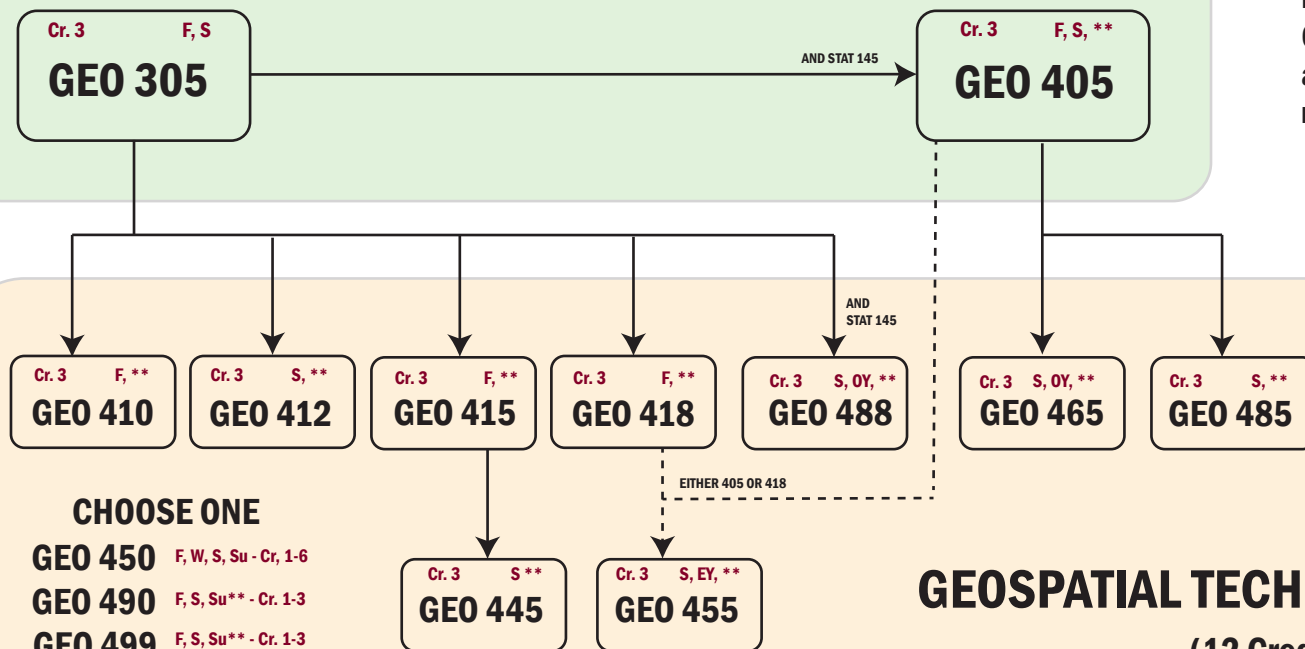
Cr. 3 F, S
GEO 305

AND STAT 145

Cr. 3 F, S, **
GEO 405

AND STAT 145

Cr. 3 F, **
GEO 410

Cr. 3 S, **
GEO 412

Cr. 3 F, **
GEO 415

Cr. 3 F, **
GEO 418

Cr. 3 S, OY, **
GEO 488

Cr. 3 S, OY, **
GEO 465

Cr. 3 S, **
GEO 485

CHOOSE ONE
GEO 450 F, W, S, Su - Cr. 1-6
GEO 490 F, S, Su** - Cr. 1-3
GEO 499 F, S, Su** - Cr. 1-3

EITHER 405 OR 418

Cr. 3 S **
GEO 445

Cr. 3 S, EY, **
GEO 455

GEOSPATIAL TECH

(12 Cre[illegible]